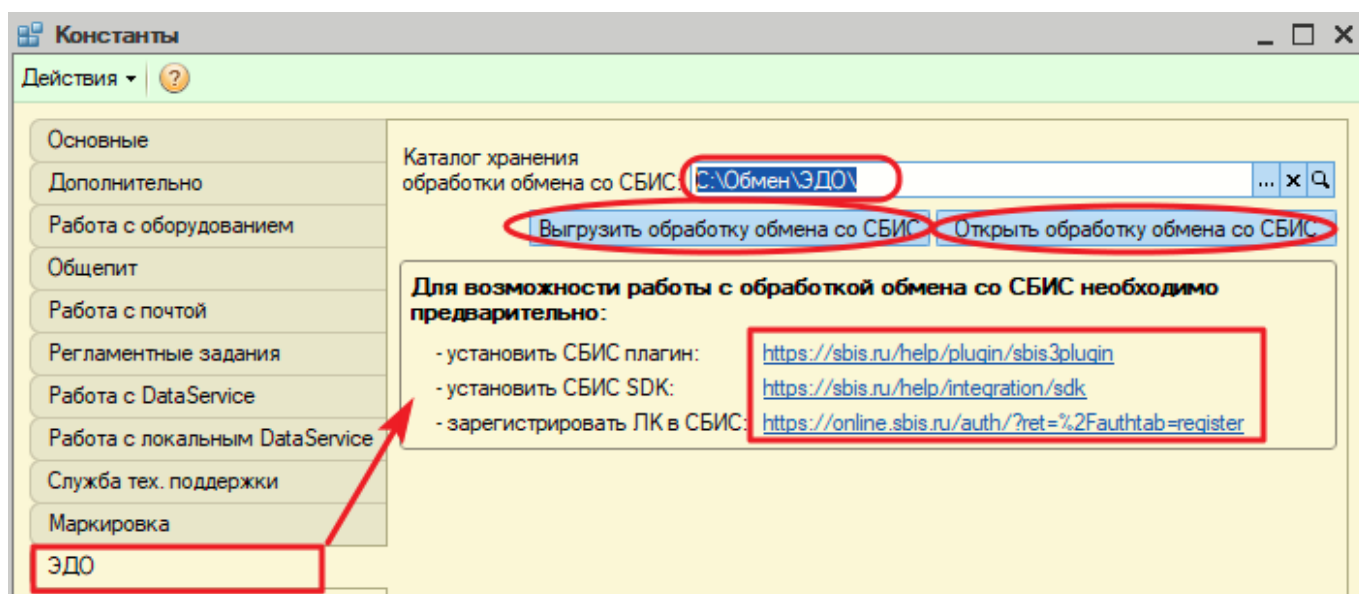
Константы

Действия ▾ ?

Основные
Дополнительно
Работа с оборудованием
Общепит
Работа с почтой
Регламентные задания
Работа с DataService
Работа с локальным DataService
Служба тех. поддержки
Маркировка
ЭДО

Каталог хранения обработки обмена со СБИС: C:\Обмен\ЭДО\ ... ×

Выгрузить обработку обмена со СБИС
Открыть обработку обмена со СБИС

Для возможности работы с обработкой обмена со СБИС необходимо предварительно:

- установить СБИС плагин: https://sbis.ru/help/plugin/sbis3plugin
- установить СБИС SDK: https://sbis.ru/help/integration/sdk
- зарегистрировать ЛК в СБИС: https://online.sbis.ru/auth/?ret=%2Fauthtab=register